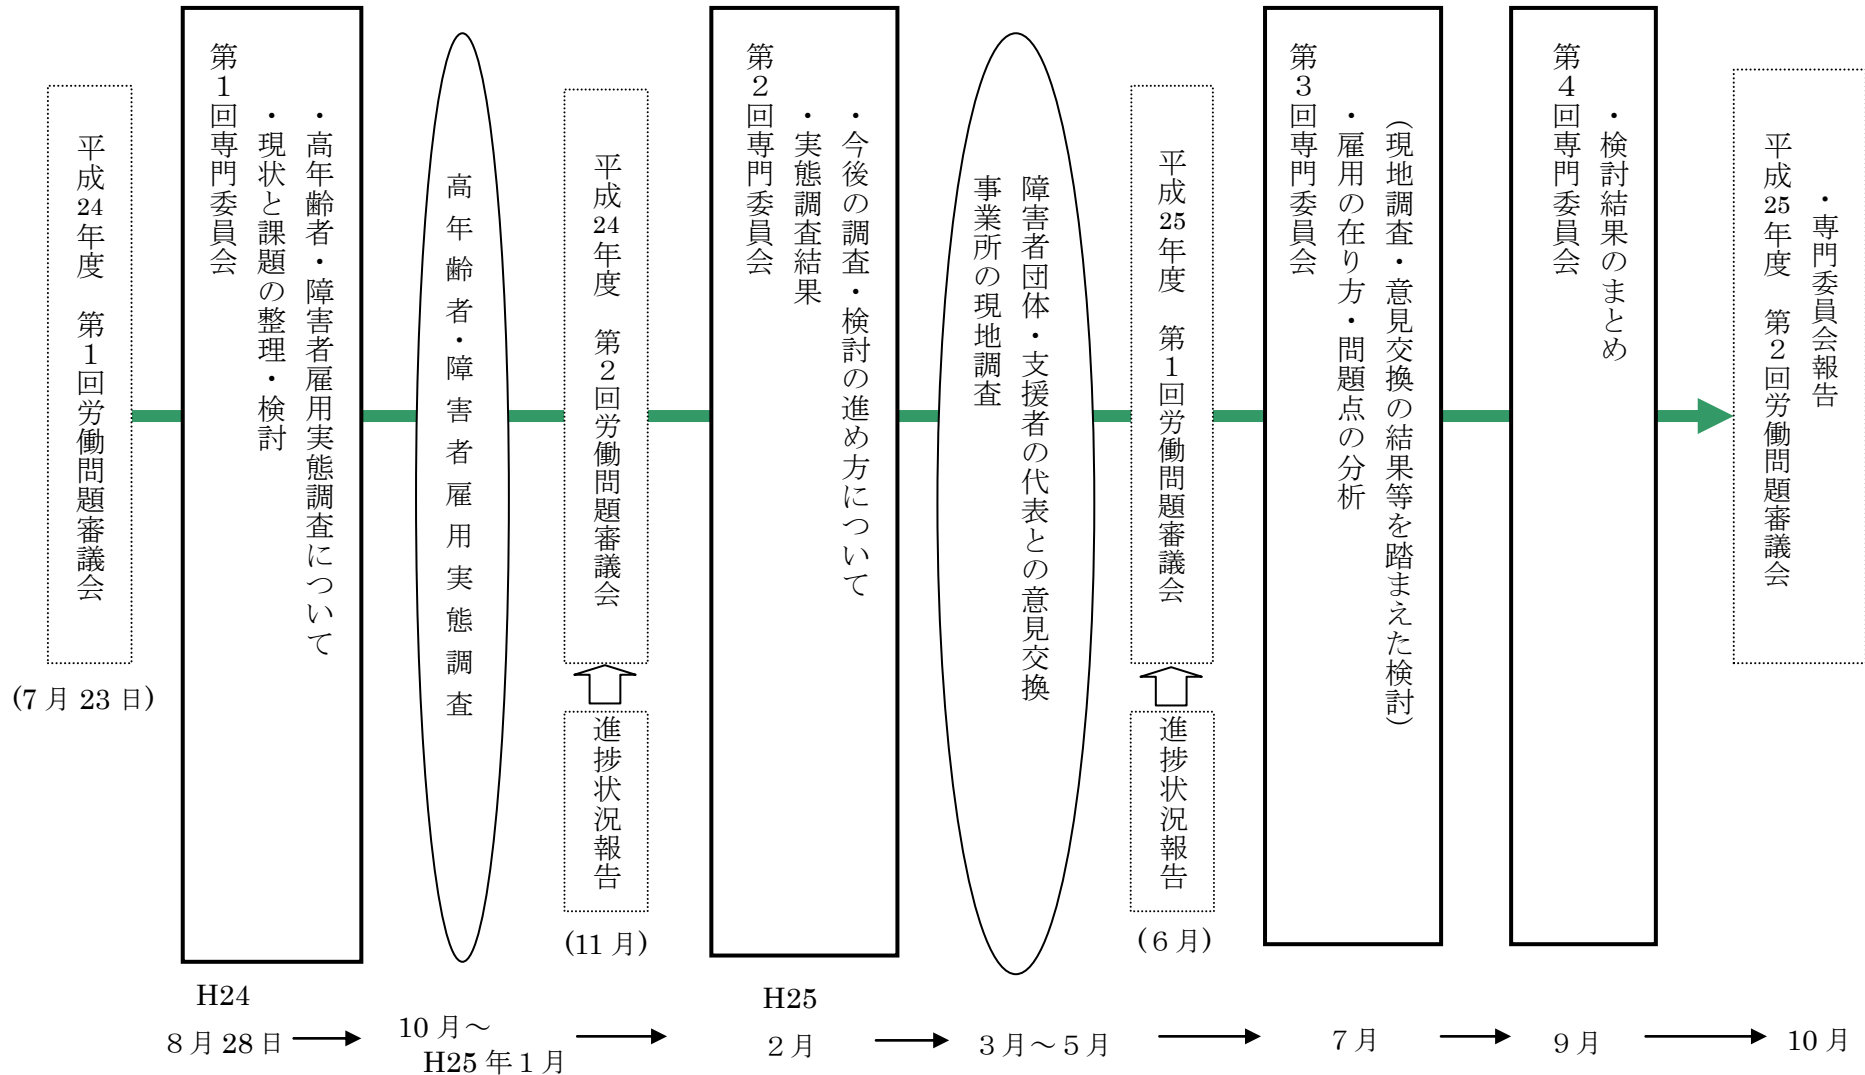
平成24年度 第1回労働問題審議会

(7月23日)

第1回専門委員会
・高年齢者・障害者雇用実態調査について
・現状と課題の整理・検討

高年齢者・障害者雇用実態調査

平成24年度 第2回労働問題審議会

進捗状況報告

(11月)

第2回専門委員会
・今後の調査・検討の進め方について
・実態調査結果

障害者団体・支援者の代表との意見交換
事業所の現地調査

平成25年度 第1回労働問題審議会

進捗状況報告

(6月)

第3回専門委員会
・雇用の在り方・問題点の分析
(現地調査・意見交換の結果等を踏まえた検討)

第4回専門委員会
・検討結果のまとめ

平成25年度 第2回労働問題審議会
・専門委員会報告

H24
8月28日

10月～
H25年1月

H25
2月

3月～5月

7月

9月

10月